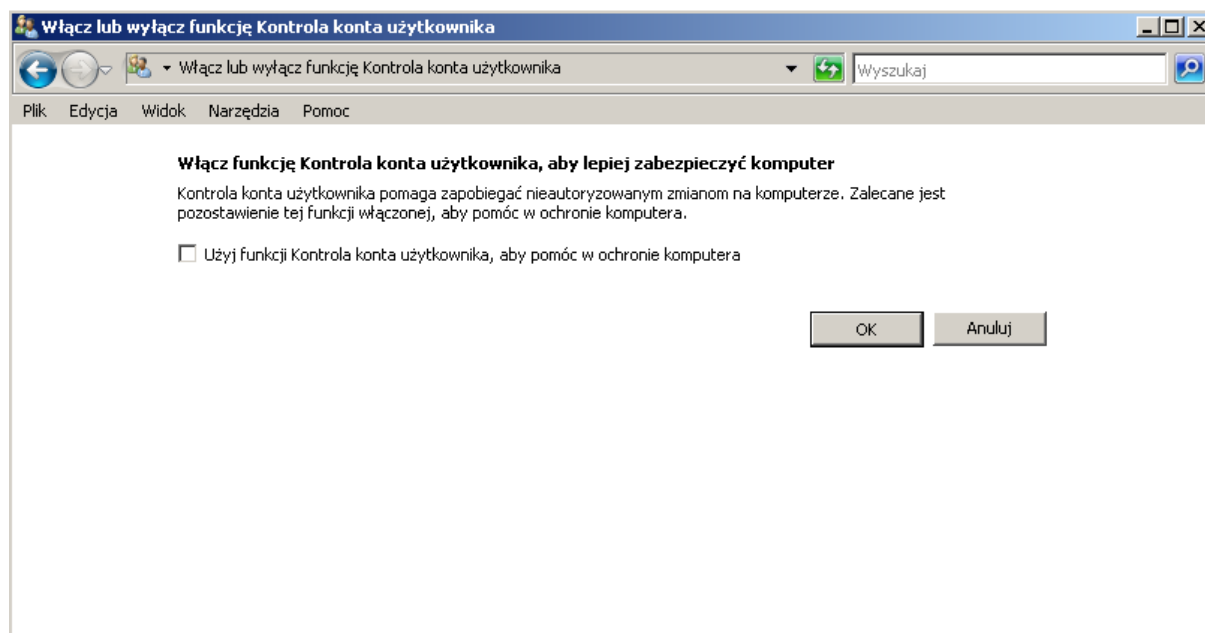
Włącz lub wyłącz funkcję Kontrola konta użytkownika

Włącz lub wyłącz funkcję Kontrola konta użytkownika

Wyszukaj

Plik Edycja Widok Narzędzia Pomoc

Włącz funkcję Kontrola konta użytkownika, aby lepiej zabezpieczyć komputer

Kontrola konta użytkownika pomaga zapobiegać nieautoryzowanym zmianom na komputerze. Zalecane jest pozostawienie tej funkcji włączonej, aby pomóc w ochronie komputera.

Użyj funkcji Kontrola konta użytkownika, aby pomóc w ochronie komputera

OK

Anuluj